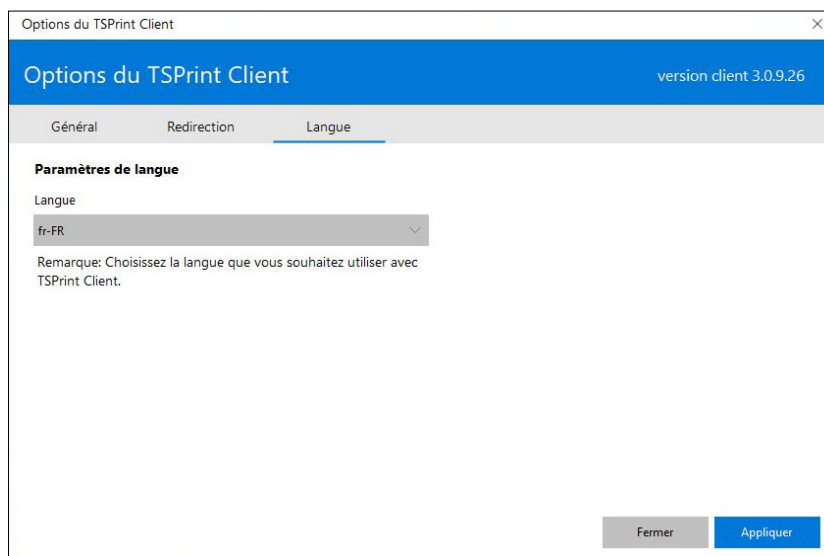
Options du TSPrint Client

Options du TSPrint Client

version client 3.0.9.26

Général

Redirection

Langue

Paramètres de langue

Langue

fr-FR

Remarque: Choisissez la langue que vous souhaitez utiliser avec TSPrint Client.

Fermer

Appliquer